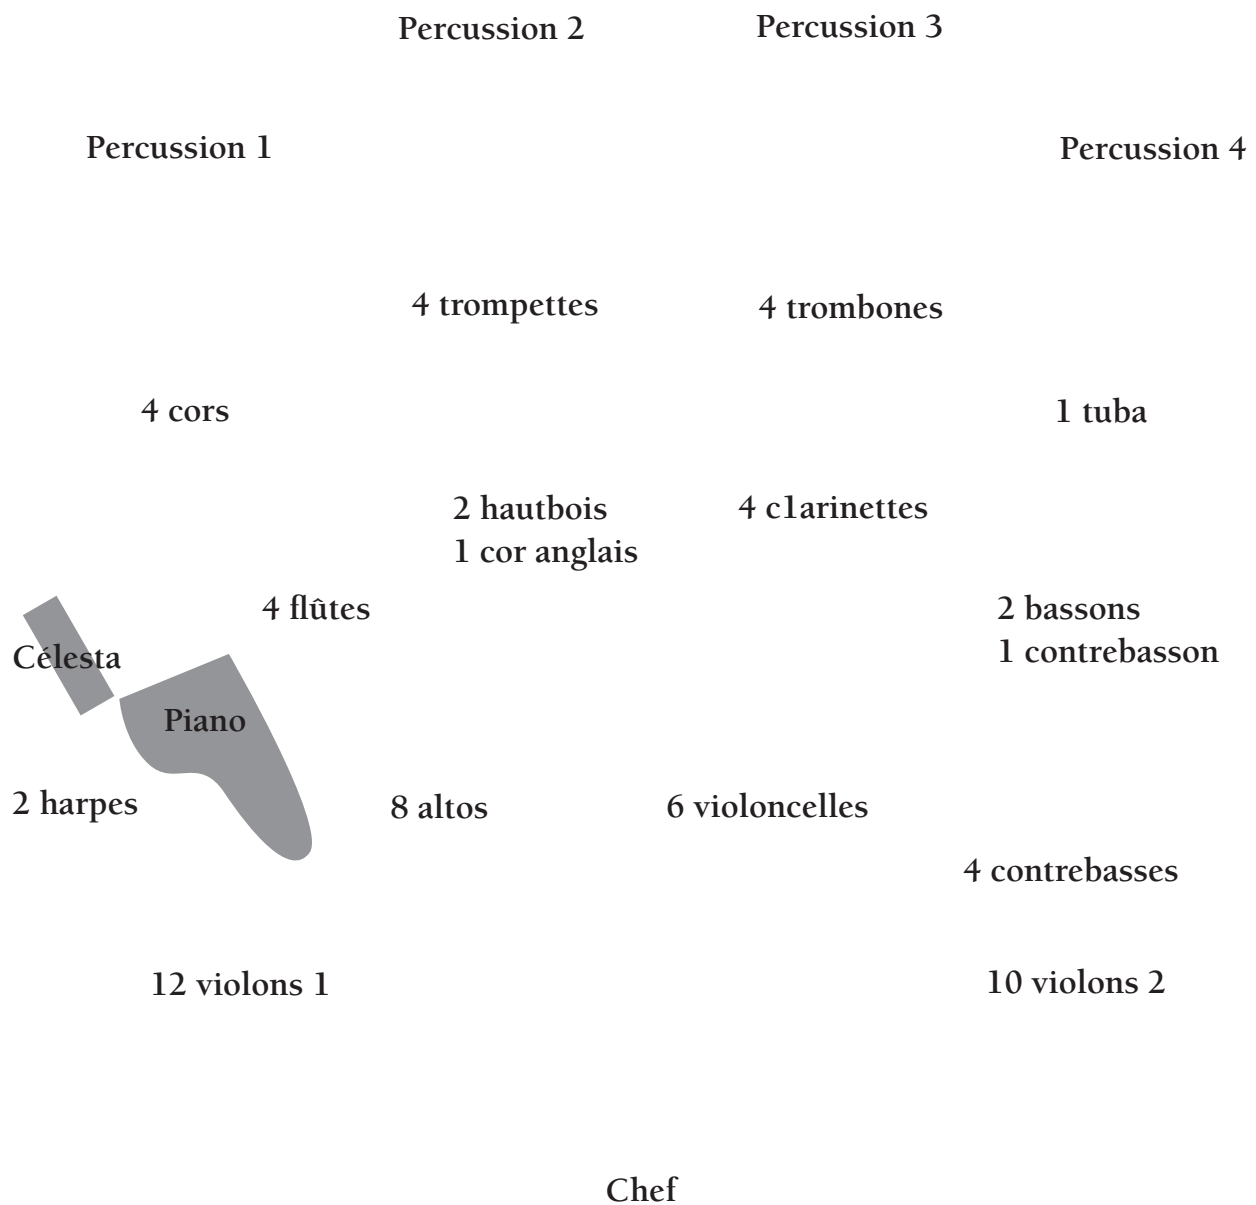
Percussion 2

Percussion 3

Percussion 1

Percussion 4

4 trompettes

4 trombones

4 cors

1 tuba

2 hautbois
1 cor anglais

4 c1arinettes

4 flûtes

2 bassons
1 contrebasson

Célesta

Piano

2 harpes

8 altos

6 violoncelles

4 contrebasses

12 violons 1

10 violons 2

Chef